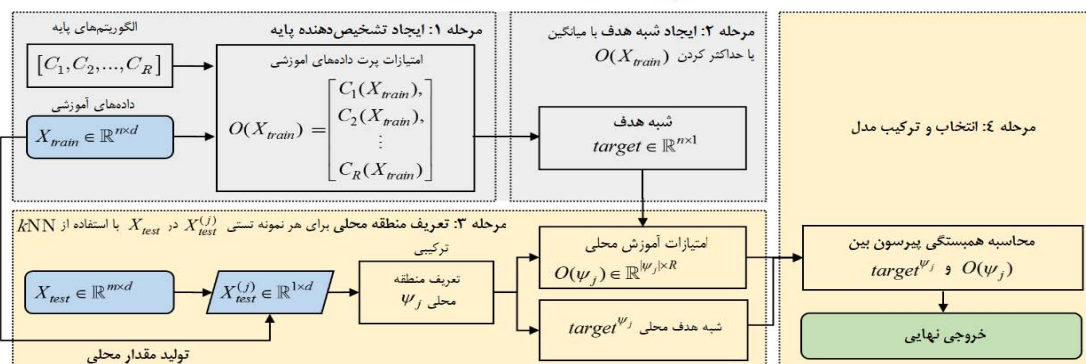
مرحله ۱: ایجاد تشخیص‌دهنده پایه

الگوریتم‌های پایه

$[C_1, C_2, ..., C_R]$

امتیازات پرت داده‌های اموزشی

داده‌های آموزشی

$X_{train} \in \mathbb{R}^{n \times d}$

$O(X_{train}) = \begin{bmatrix} C_1(X_{train}), \\ C_2(X_{train}), \\ \vdots \\ C_R(X_{train}) \end{bmatrix}$

مرحله ۲: ایجاد شبه هدف با میانگین یا حداکثر کردن $O(X_{train})$

شبه هدف

$target \in \mathbb{R}^{n \times 1}$

مرحله ٤: انتخاب و ترکیب مدل

مرحله ۳: تعریف منطقه محلی برای هر نمونه تستی $X_{test}^{(j)}$ در $X_{test}$ با استفاده از $k$NN ترکیبی

$X_{test} \in \mathbb{R}^{m \times d}$

$X_{test}^{(j)} \in \mathbb{R}^{1 \times d}$

تعریف منطقه محلی $\psi_j$

امتیازات آموزش محلی

$O(\psi_j) \in \mathbb{R}^{|\psi_j| \times R}$

شبه هدف محلی $target^{\psi_j}$

محاسبه همبستگی پیرسون بین $target^{\psi_j}$ و $O(\psi_j)$

خروجی نهایی

تولید مقدار محلی